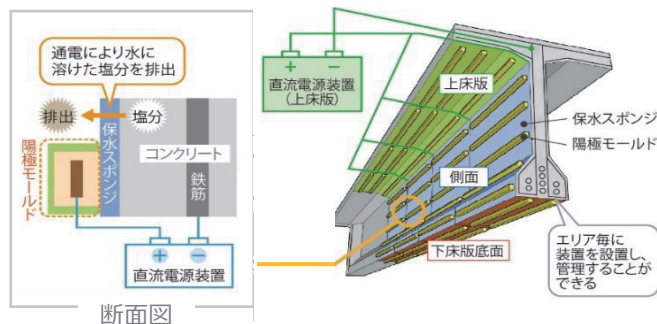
通電により水に溶けた塩分を排出

排出

塩分

保水スポンジ

コンクリート

陽極モールド

鉄筋

+ −

直流電源装置

断面図

+ −

直流電源装置
(上床版)

上床版

保水スポンジ

陽極モールド

側面

下床版底面

エリア毎に装置を設置し、管理することができる